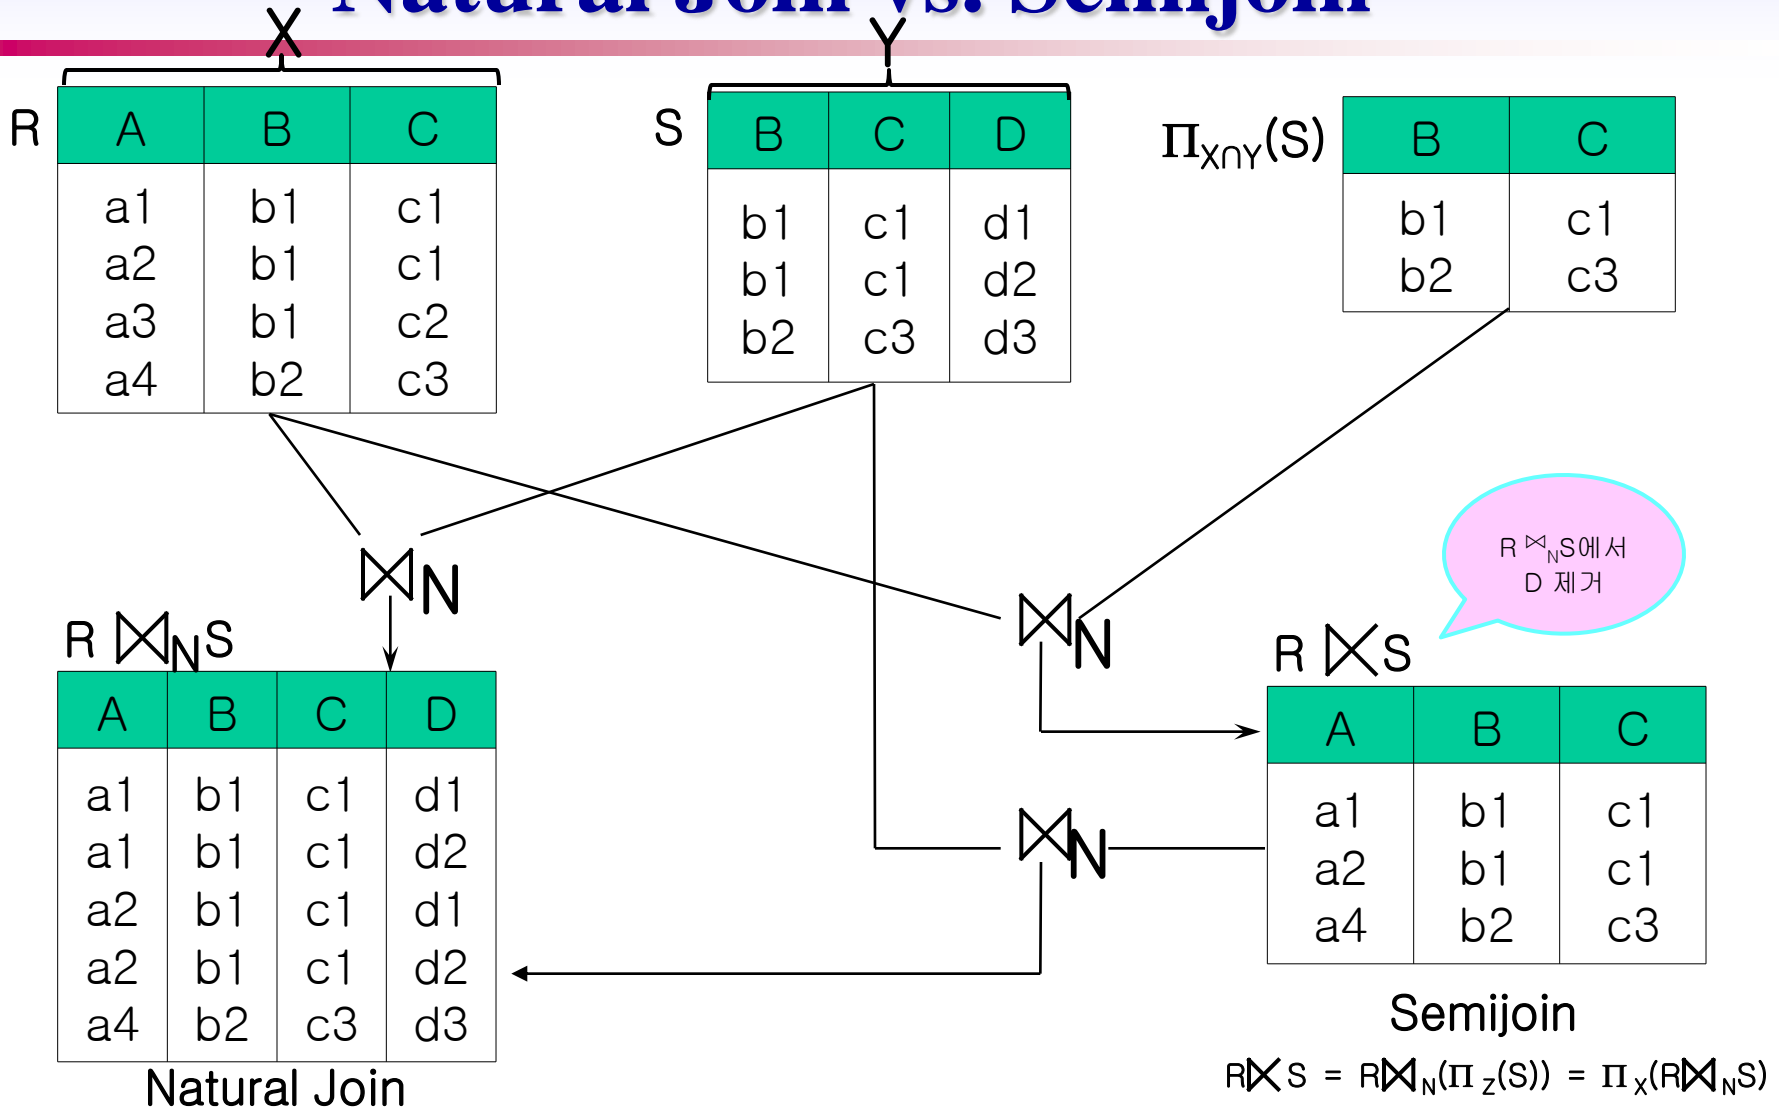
Natural Join vs. Semijoin

X

Y

R

| A | B | C |
|---|---|---|
| a1 | b1 | c1 |
| a2 | b1 | c1 |
| a3 | b1 | c2 |
| a4 | b2 | c3 |

S

| B | C | D |
|---|---|---|
| b1 | c1 | d1 |
| b1 | c1 | d2 |
| b2 | c3 | d3 |

$\Pi_{X\cap Y}(S)$

| B | C |
|---|---|
| b1 | c1 |
| b2 | c3 |

$\bowtie_N$

$\bowtie_N$

R $\bowtie_N$ S에서 D 제거

R $\bowtie_N$ S

| A | B | C | D |
|---|---|---|---|
| a1 | b1 | c1 | d1 |
| a1 | b1 | c1 | d2 |
| a2 | b1 | c1 | d1 |
| a2 | b1 | c1 | d2 |
| a4 | b2 | c3 | d3 |

Natural Join

$\bowtie_N$

R $\ltimes$ S

| A | B | C |
|---|---|---|
| a1 | b1 | c1 |
| a2 | b1 | c1 |
| a4 | b2 | c3 |

Semijoin

R$\ltimes$S = R$\bowtie_N$($\Pi_Z$(S)) = $\Pi_X$(R$\bowtie_N$S)